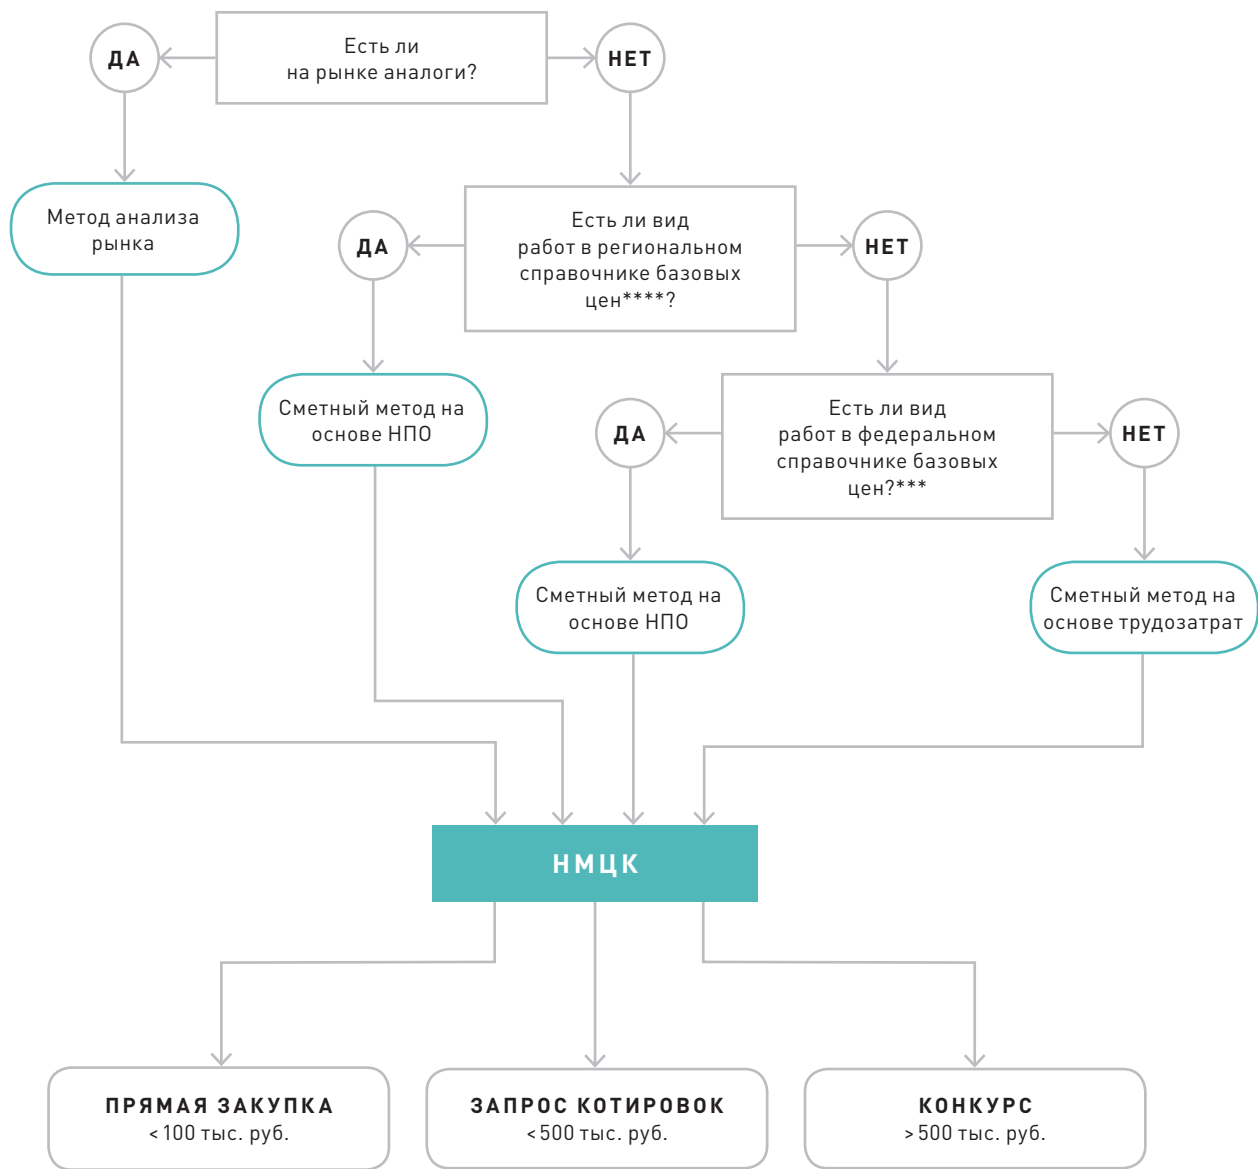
ДА

Есть ли на рынке аналоги?

НЕТ

Метод анализа рынка

ДА

Есть ли вид работ в региональном справочнике базовых цен****?

НЕТ

Сметный метод на основе НПО

ДА

Есть ли вид работ в федеральном справочнике базовых цен?***

НЕТ

Сметный метод на основе НПО

Сметный метод на основе трудозатрат

НМЦК

ПРЯМАЯ ЗАКУПКА
< 100 тыс. руб.

ЗАПРОС КОТИРОВОК
< 500 тыс. руб.

КОНКУРС
> 500 тыс. руб.